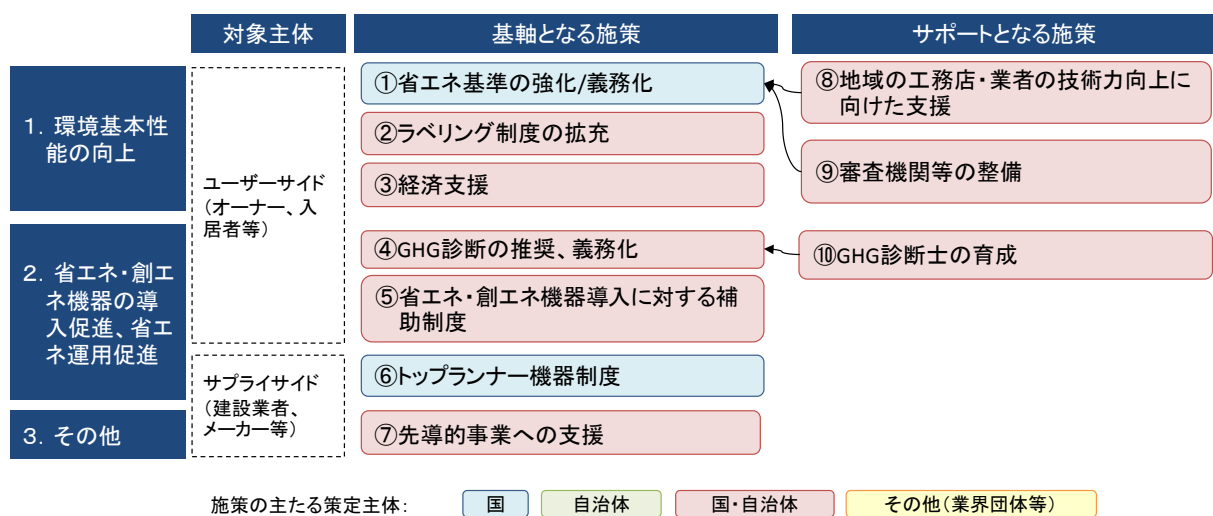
対象主体

基軸となる施策

サポートとなる施策

1. 環境基本性能の向上

2. 省エネ・創エネ機器の導入促進、省エネ運用促進

3. その他

ユーザーサイド（オーナー、入居者等）

サプライサイド（建設業者、メーカー等）

①省エネ基準の強化/義務化

②ラベリング制度の拡充

③経済支援

④GHG診断の推奨、義務化

⑤省エネ・創エネ機器導入に対する補助制度

⑥トップランナー機器制度

⑦先導的事業への支援

⑧地域の工務店・業者の技術力向上に向けた支援

⑨審査機関等の整備

⑩GHG診断士の育成

施策の主たる策定主体: 国 自治体 国・自治体 その他（業界団体等）